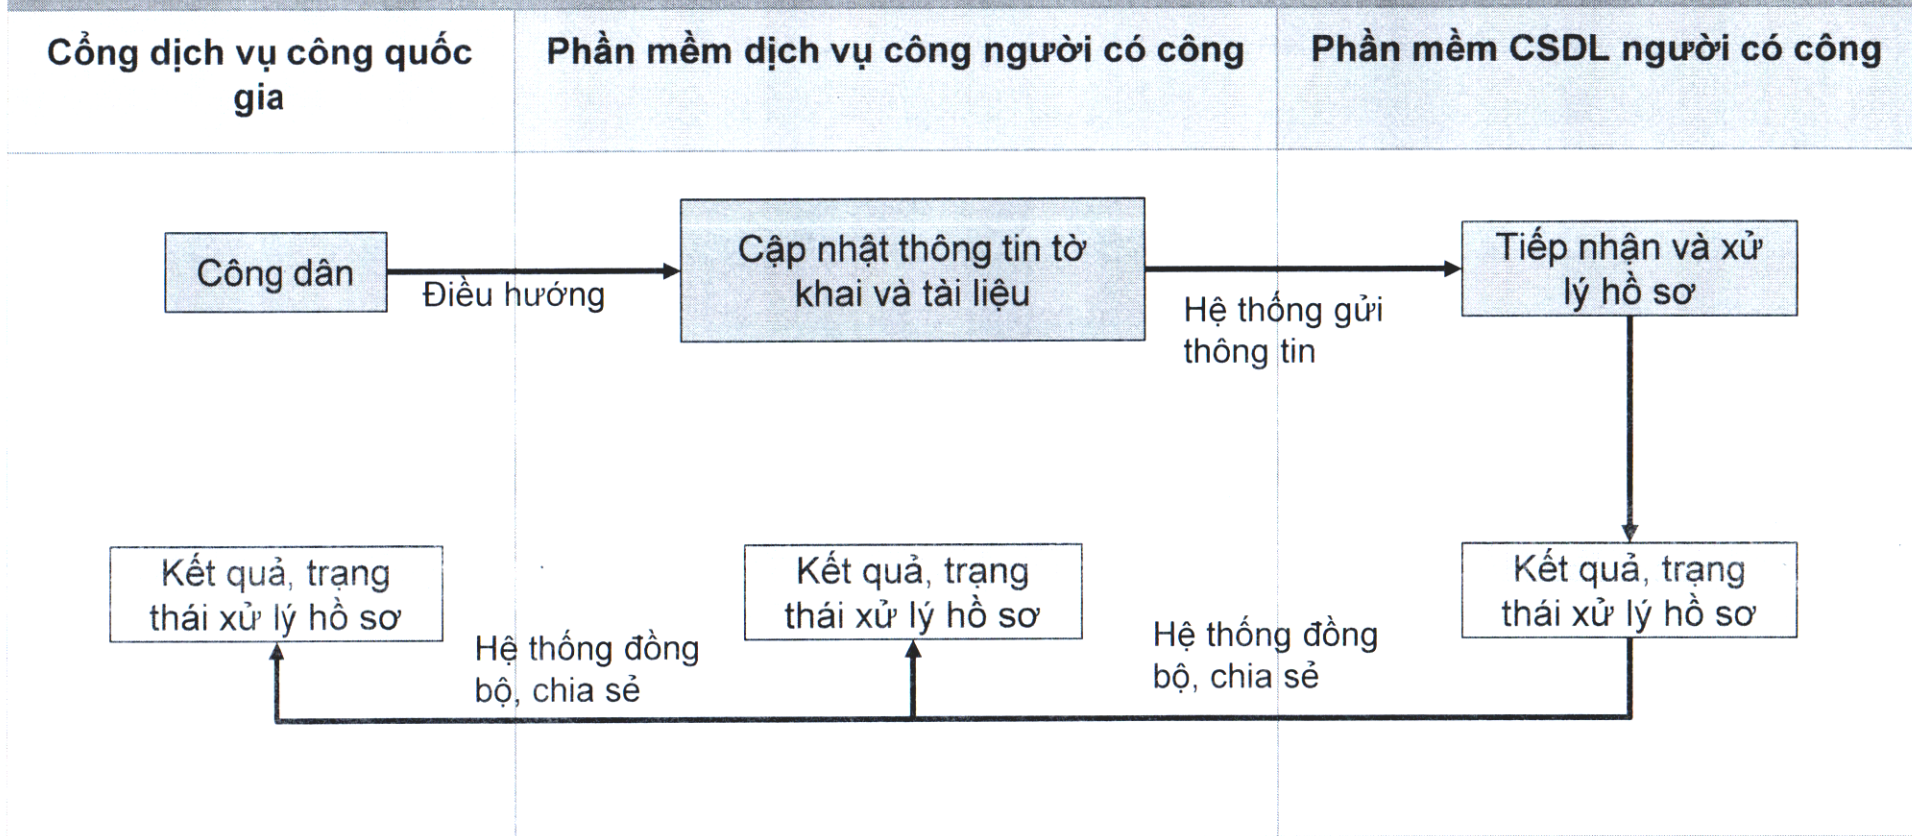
Cổng dịch vụ công quốc gia

Phần mềm dịch vụ công người có công

Phần mềm CSDL người có công

Công dân

Điều hướng

Cập nhật thông tin tờ khai và tài liệu

Hệ thống gửi thông tin

Tiếp nhận và xử lý hồ sơ

Kết quả, trạng thái xử lý hồ sơ

Kết quả, trạng thái xử lý hồ sơ

Kết quả, trạng thái xử lý hồ sơ

Hệ thống đồng bộ, chia sẻ

Hệ thống đồng bộ, chia sẻ